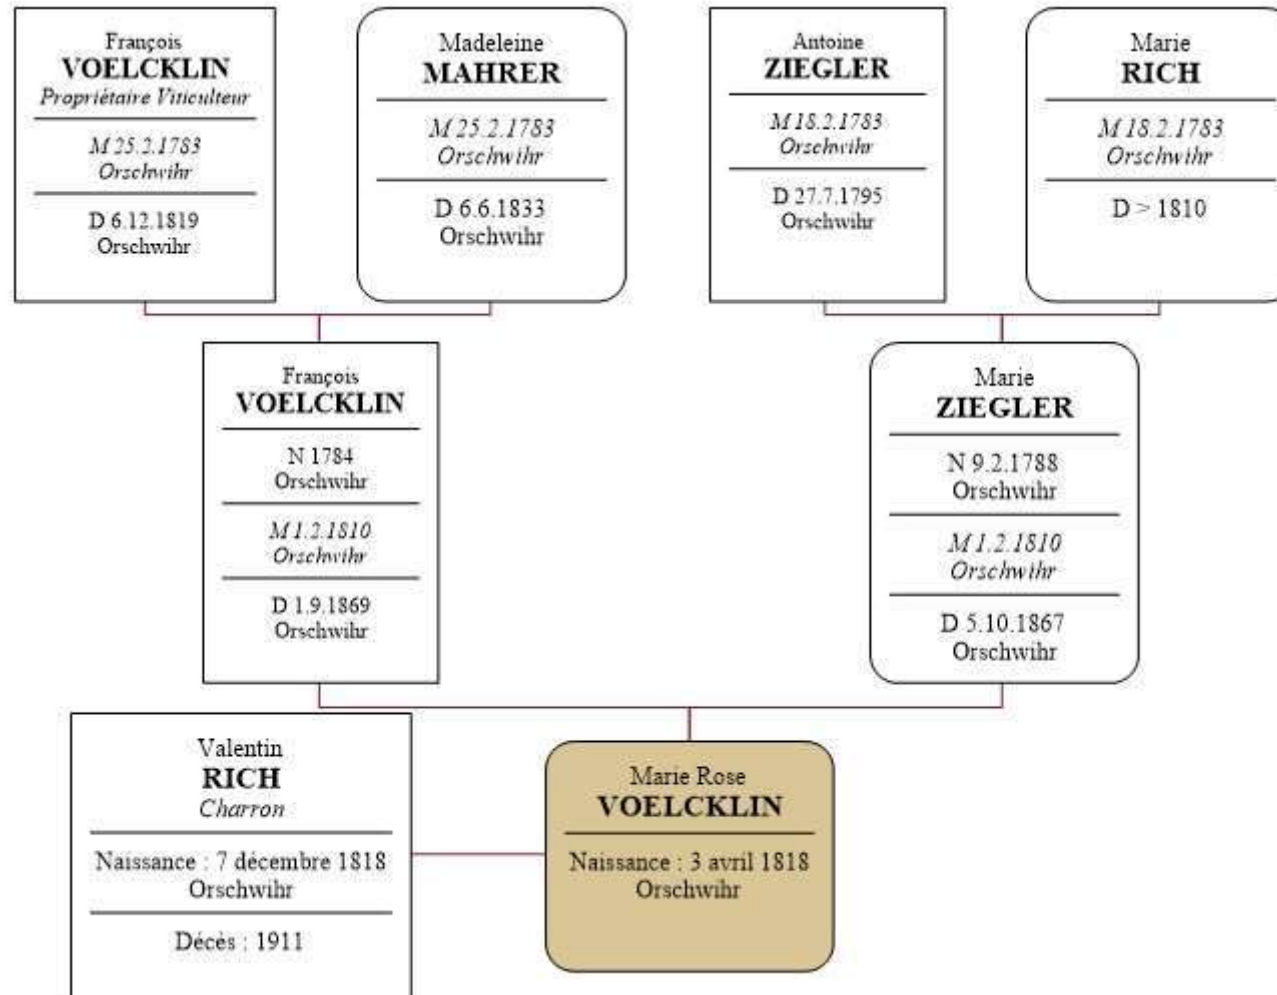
François
VOELCKLIN
Propriétaire Viticulteur

M 25.2.1783
Orschwihr

D 6.12.1819
Orschwihr

Madeleine
MAHRER

M 25.2.1783
Orschwihr

D 6.6.1833
Orschwihr

Antoine
ZIEGLER

M 18.2.1783
Orschwihr

D 27.7.1795
Orschwihr

Marie
RICH

M 18.2.1783
Orschwihr

D > 1810

François
VOELCKLIN

N 1784
Orschwihr

M 1.2.1810
Orschwihr

D 1.9.1869
Orschwihr

Marie
ZIEGLER

N 9.2.1788
Orschwihr

M 1.2.1810
Orschwihr

D 5.10.1867
Orschwihr

Valentin
RICH
Charron

Naissance : 7 décembre 1818
Orschwihr

Décès : 1911

Marie Rose
VOELCKLIN

Naissance : 3 avril 1818
Orschwihr